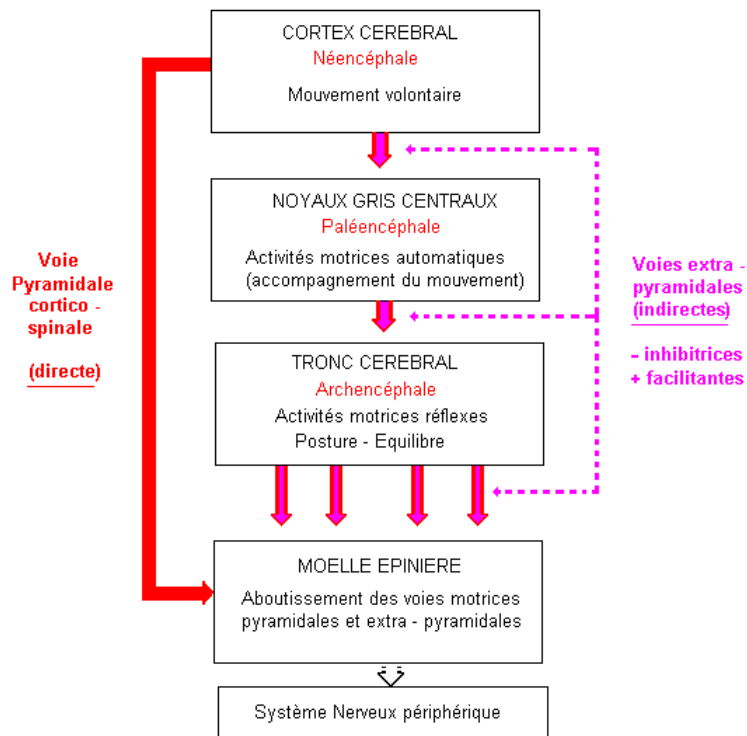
CORTEX CEREBRAL
Néencéphale
Mouvement volontaire

NOYAUX GRIS CENTRAUX
Paléencéphale
Activités motrices automatiques (accompagnement du mouvement)

TRONC CEREBRAL
Archencéphale
Activités motrices réflexes
Posture - Equilibre

MOELLE EPINIERE
Aboutissement des voies motrices pyramidales et extra - pyramidales

Système Nerveux périphérique

Voie Pyramidale cortico - spinale

(directe)

Voies extra - pyramidales (indirectes)

- inhibitrices
+ facilitantes